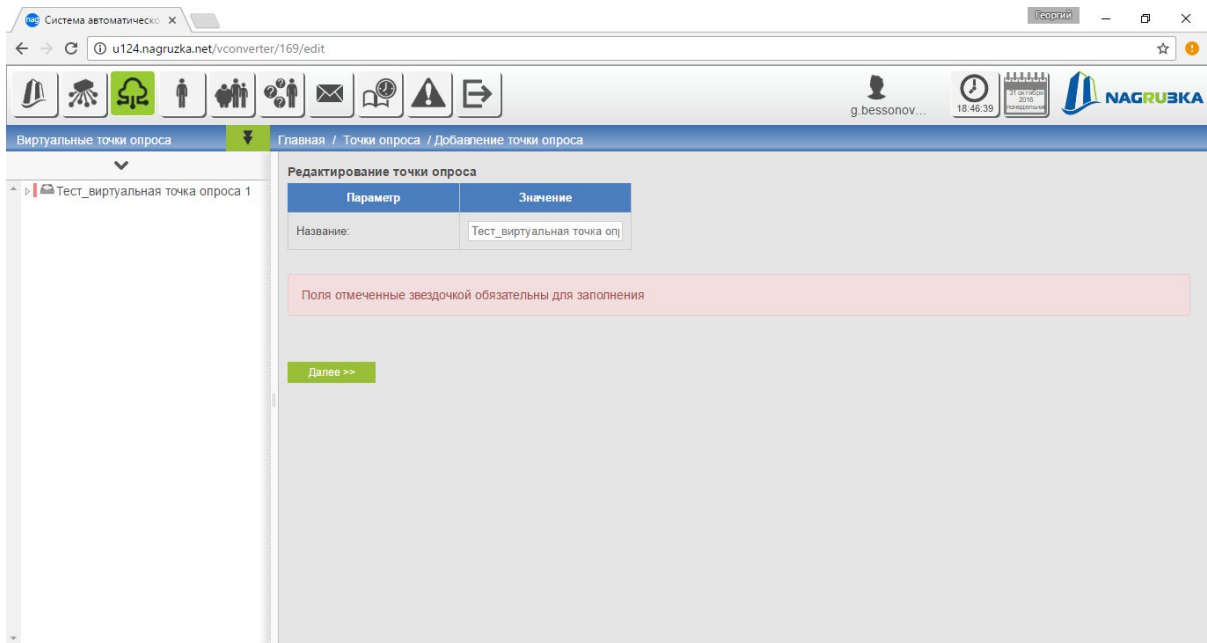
Система автоматическо ×

Георгий

u124.nagruzka.net/vconverter/169/edit

g.bessonov...

18:46:39

31 октября 2016 понедельник

NAGRU3KA

Виртуальные точки опроса

Главная / Точки опроса / Добавление точки опроса

Тест_виртуальная точка опроса 1

Редактирование точки опроса

| Параметр | Значение |
|---|---|
| Название: | Тест_виртуальная точка оп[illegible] |

Поля отмеченные звездочкой обязательны для заполнения

Далее >>